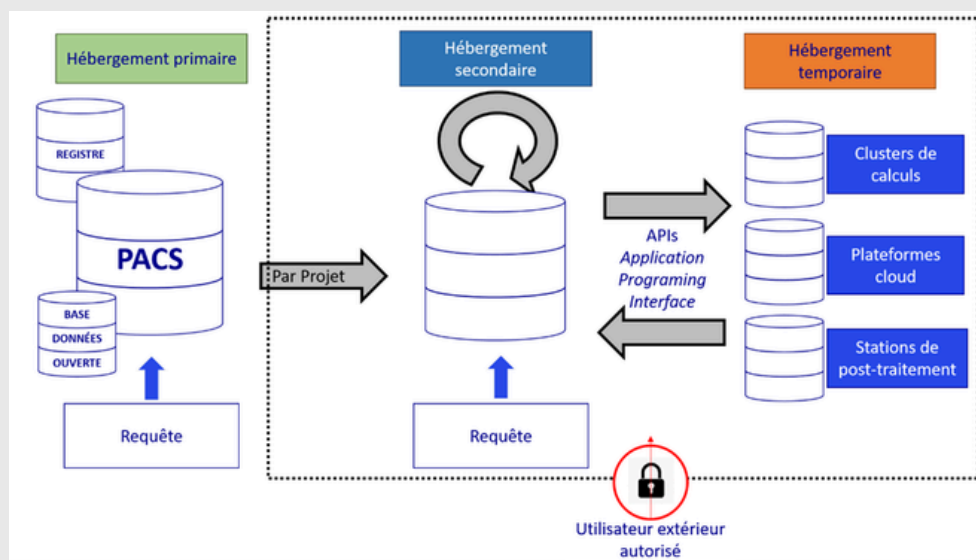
Hébergement primaire

REGISTRE

PACS

BASE
DONNÉES
OUVERTE

Requête

Par Projet

Hébergement secondaire

Requête

APIs
Application
Programing
Interface

Hébergement temporaire

Clusters de calculs

Plateformes cloud

Stations de post-traitement

Utilisateur extérieur autorisé